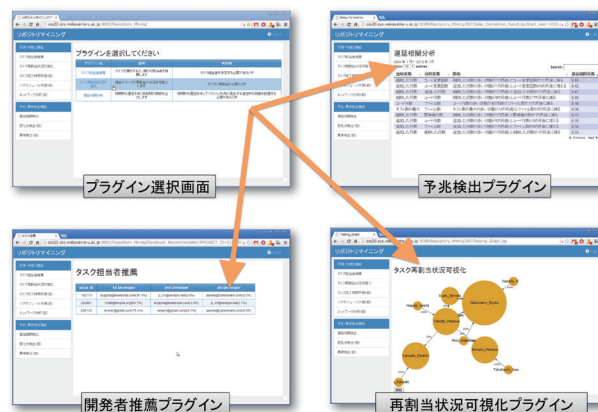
リポジトリマイニング

プラグインを選択してください

プラグイン選択画面

リポジトリマイニング

遅延相関分析

予兆検出プラグイン

リポジトリマイニング

タスク担当者推薦

開発者推薦プラグイン

タスク再割当状況可視化

再割当状況可視化プラグイン